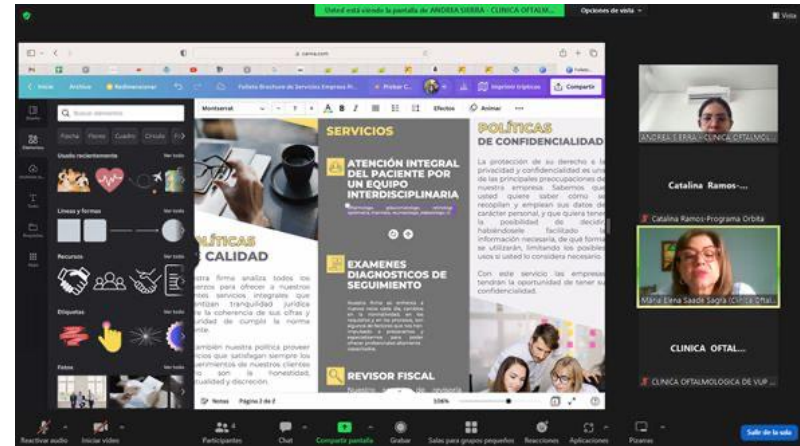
Usted está viendo la pantalla de ANDREA SIERRA - CLINICA OFTALM...

Opciones de vista

Vista

canva.com

Inicio Archivo Redimensionar Folleto Brochure de Servicios Empresa Pr... Probar C... Imprimir trípticos Compartir

Montserrat Efectos Animar

Buscar elementos

Fondo Flores Cuadro Círculo

Usado recientemente Ver todo

Líneas y formas Ver todo

Recursos Ver todo

Etiquetas Ver todo

Fotos Ver todo

SERVICIOS

ATENCIÓN INTEGRAL DEL PACIENTE POR UN EQUIPO INTERDISCIPLINARIA

EXAMENES DIAGNOSTICOS DE SEGUIMIENTO

REVISOR FISCAL

POLÍTICAS DE CONFIDENCIALIDAD

La protección de su derecho a la privacidad y confidencialidad es una de las principales preocupaciones de nuestra empresa. Sabemos que usted quiere saber cómo se recopilan y emplean sus datos de carácter personal, y que quiera tener la posibilidad de decidir, habiéndosele facilitado la información necesaria, de que forma se utilizarán, limitando los poderes usos si usted lo considera necesario.

Con este servicio las empresas tendrán la oportunidad de tener su confidencialidad.

POLÍTICAS DE CALIDAD

...stra firma analiza todos los ...erzos para ofrecer a nuestros ...ntes servicios integrales que ...ntizan tranquilidad jurídica ...la coherencia de sus cifras y ...idad de cumplir la norma ...ente.

...ediante nuestra política proveer ...icios que satisfagan siempre los ...uerimientos de nuestros clientes ...son la honestidad, ...tualidad y discreción.

Notas Página 2 de 2 106%

ANDREA SIERRA - CLINICA OFTALMOL...

Catalina Ramos-...

Catalina Ramos-Programa Orbita

María Elena Saade Sagra (Clínica Oftal...

CLINICA OFTAL...

CLINICA OFTALMOLOGICA DE VUP...

Reactivar audio Iniciar vídeo Participantes 4 Chat Compartir pantalla Grabar Salas para grupos pequeños Reacciones Aplicaciones Pizarras Salir de la sala